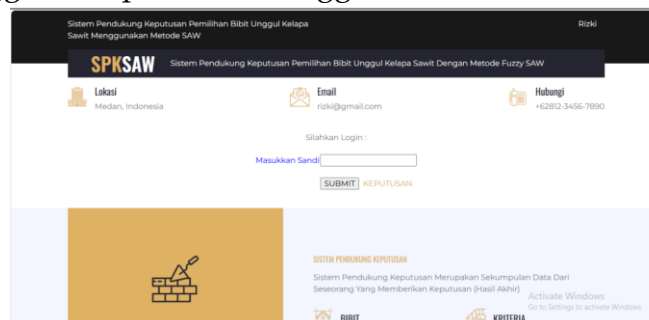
Sistem Pendukung Keputusan Pemilihan Bibit Unggul Kelapa Sawit Menggunakan Metode SAW

Rizki

SPKSAW Sistem Pendukung Keputusan Pemilihan Bibit Unggul Kelapa Sawit Dengan Metode Fuzzy SAW

Lokasi
Medan, Indonesia

Email
rizki@gmail.com

Hubungi
+62812-3456-7890

Silahkan Login :

Masukkan Sandi

SUBMIT KEPUTUSAN

SISTEM PENDUKUNG KEPUTUSAN

Sistem Pendukung Keputusan Merupakan Sekumpulan Data Dari Seseorang Yang Memberikan Keputusan (Hasil Akhir)

Activate Windows
Go to Settings to activate Windows.

BIBIT

KRITERIA